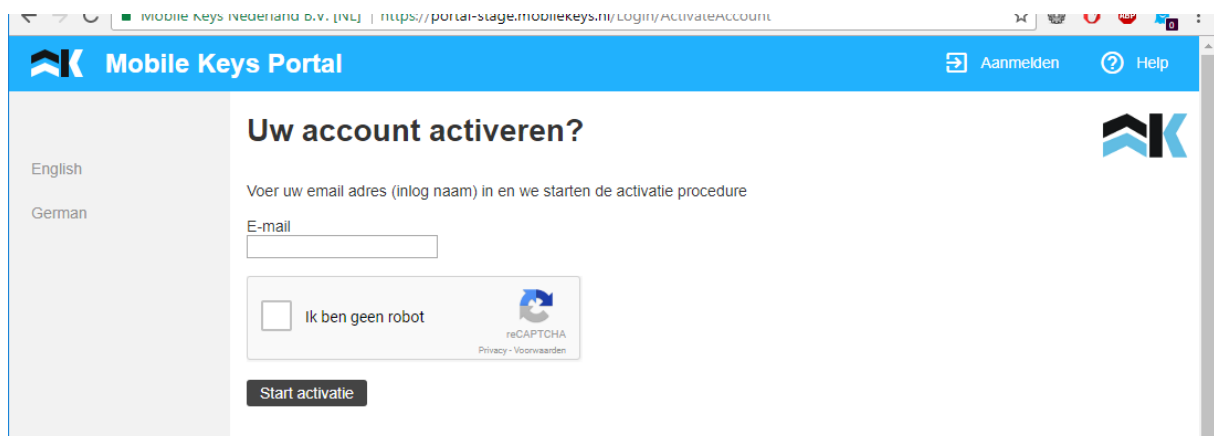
Mobile Keys Nederland B.V. [NL] | https://portal-stage.mobilekeys.nl/Login/ActivateAccount

ABP

0

Mobile Keys Portal

Aanmelden

Help

English

German

Uw account activeren?

Voer uw email adres (inlog naam) in en we starten de activatie procedure

E-mail

Ik ben geen robot

reCAPTCHA

Privacy - Voorwaarden

Start activatie